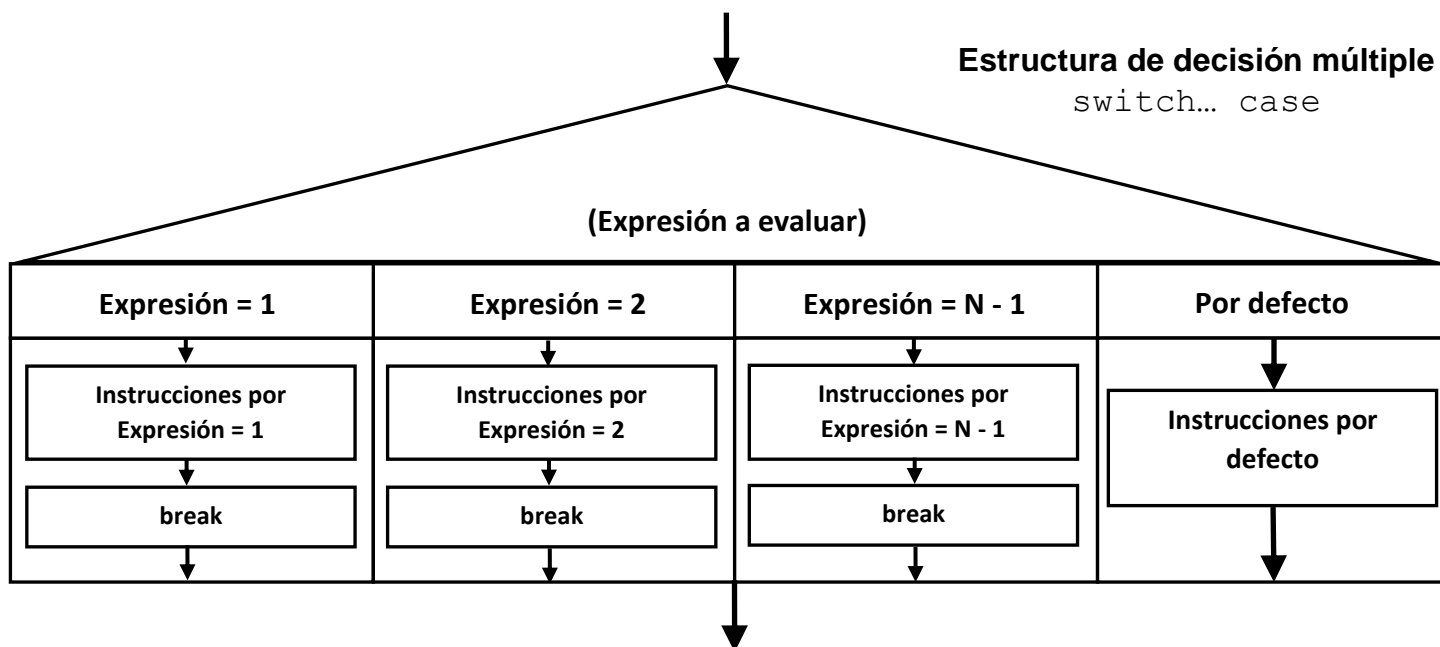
Estructura de decisión múltiple
switch… case

(Expresión a evaluar)

| Expresión = 1 | Expresión = 2 | Expresión = N - 1 | Por defecto |
|---|---|---|---|
| Instrucciones por Expresión = 1 | Instrucciones por Expresión = 2 | Instrucciones por Expresión = N - 1 | Instrucciones por defecto |
| break | break | break | |